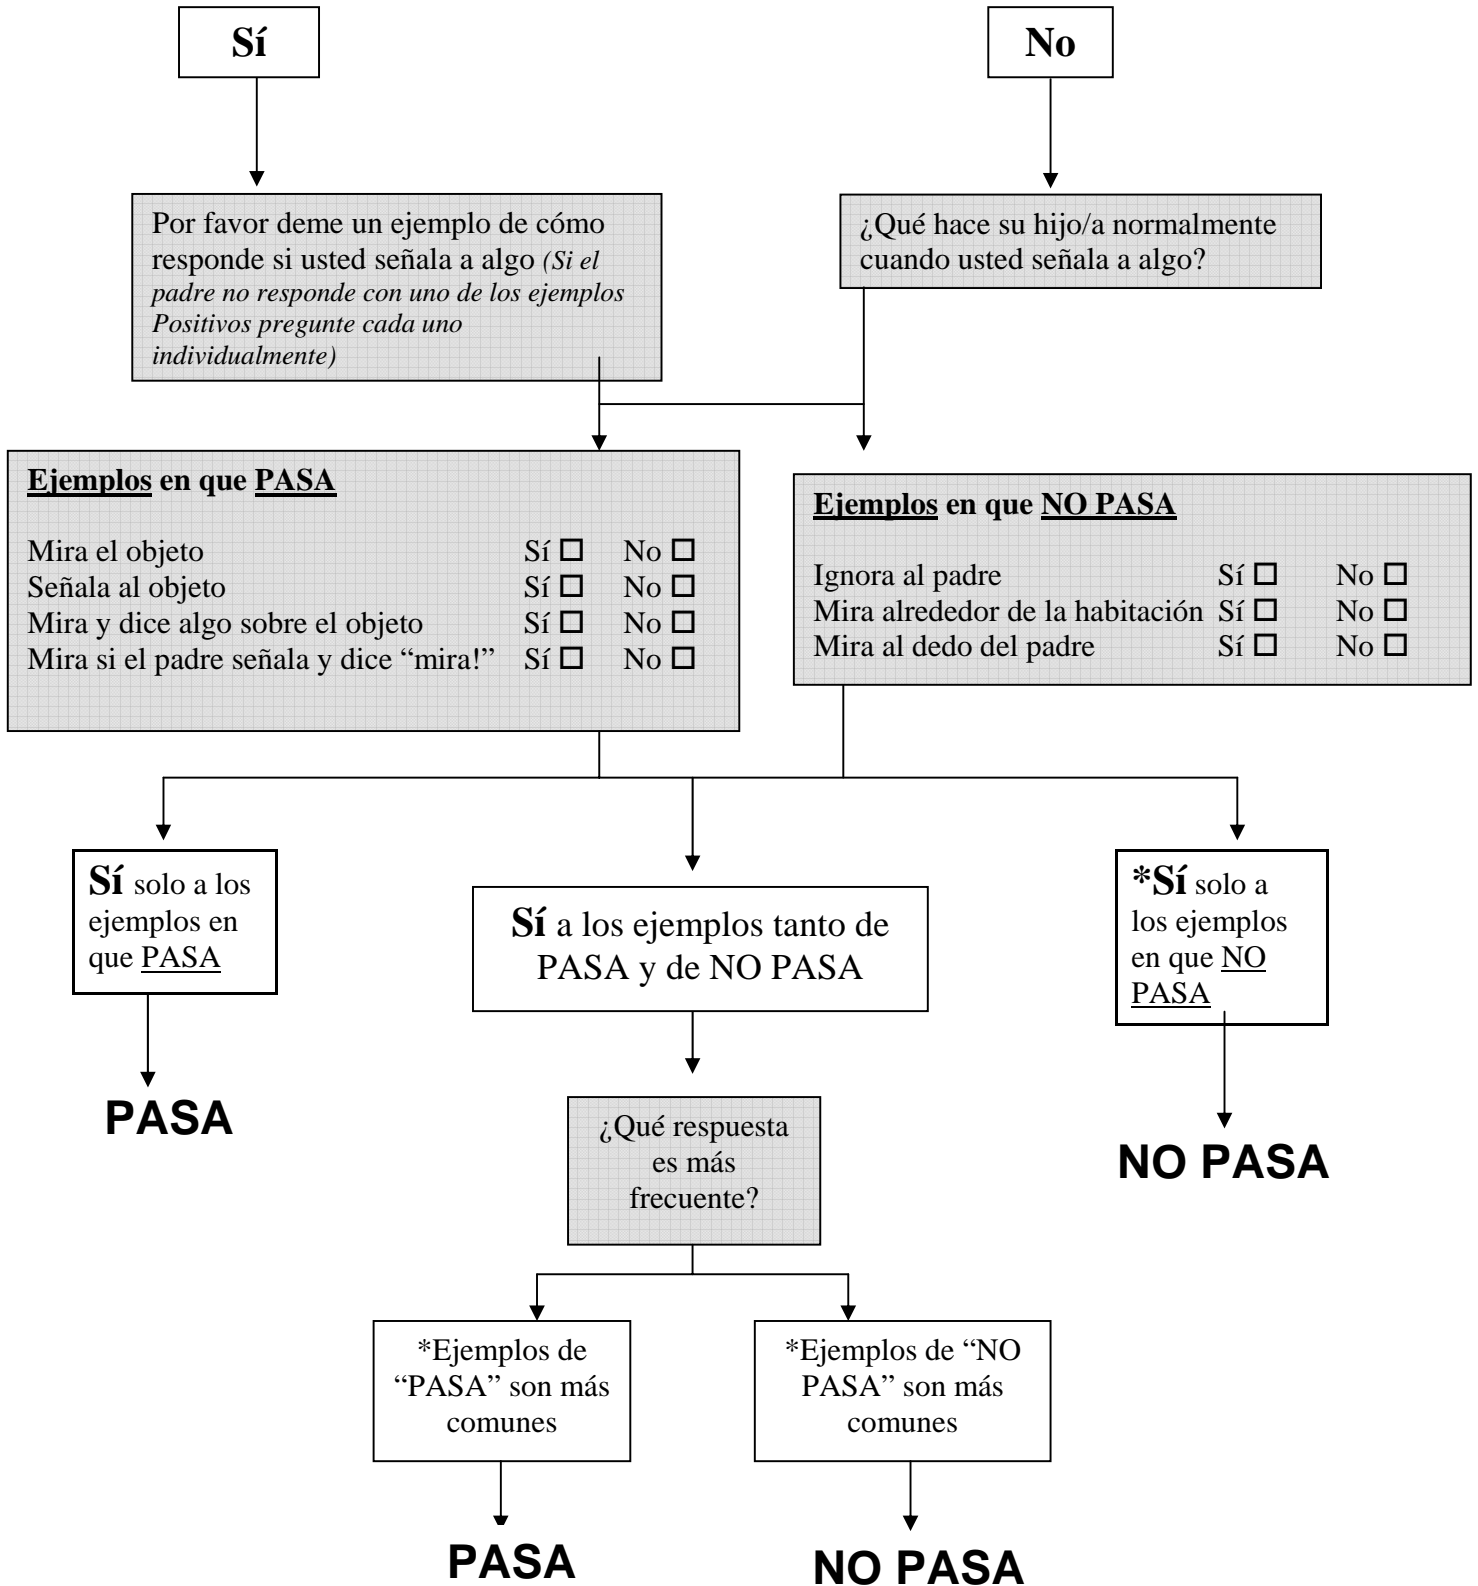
Sí

No

Por favor deme un ejemplo de cómo responde si usted señala a algo *(Si el padre no responde con uno de los ejemplos Positivos pregunte cada uno individualmente)*

¿Qué hace su hijo/a normalmente cuando usted señala a algo?

**Ejemplos en que PASA**

| | | |
|---|---|---|
| Mira el objeto | Sí ☐ | No ☐ |
| Señala al objeto | Sí ☐ | No ☐ |
| Mira y dice algo sobre el objeto | Sí ☐ | No ☐ |
| Mira si el padre señala y dice "mira!" | Sí ☐ | No ☐ |

**Ejemplos en que NO PASA**

| | | |
|---|---|---|
| Ignora al padre | Sí ☐ | No ☐ |
| Mira alrededor de la habitación | Sí ☐ | No ☐ |
| Mira al dedo del padre | Sí ☐ | No ☐ |

**Sí** solo a los ejemplos en que PASA

PASA

**Sí** a los ejemplos tanto de PASA y de NO PASA

¿Qué respuesta es más frecuente?

*Ejemplos de "PASA" son más comunes

PASA

*Ejemplos de "NO PASA" son más comunes

NO PASA

***Sí** solo a los ejemplos en que NO PASA

NO PASA